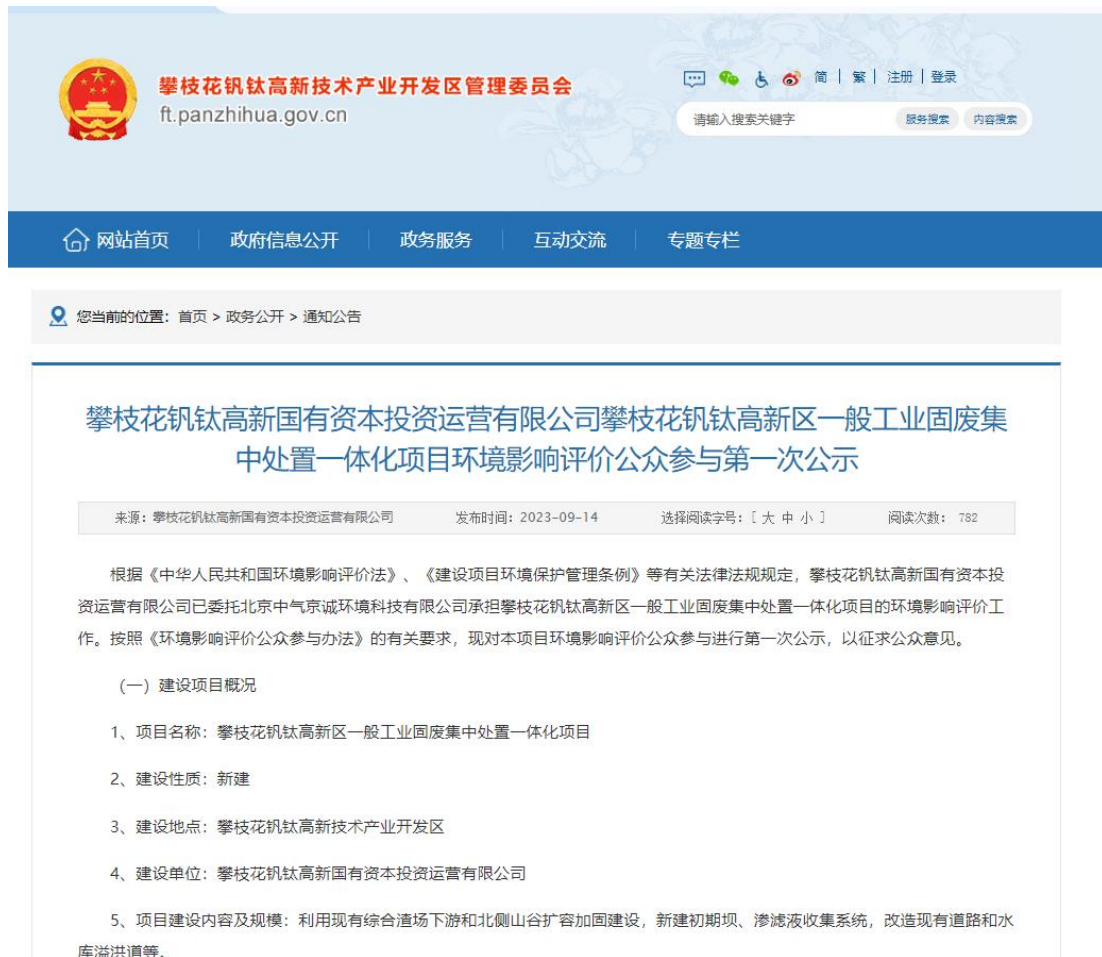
攀枝花钒钛高新技术产业开发区管理委员会
ft.panzhihua.gov.cn

简 | 繁 | 注册 | 登录

请输入搜索关键字 服务搜索 内容搜索

网站首页 | 政府信息公开 | 政务服务 | 互动交流 | 专题专栏

您当前的位置：首页 > 政务公开 > 通知公告

攀枝花钒钛高新国有资本投资运营有限公司攀枝花钒钛高新区一般工业固废集中处置一体化项目环境影响评价公众参与第一次公示

来源：攀枝花钒钛高新国有资本投资运营有限公司 发布时间：2023-09-14 选择阅读字号：［大 中 小］ 阅读次数：782

根据《中华人民共和国环境影响评价法》、《建设项目环境保护管理条例》等有关法律法规规定，攀枝花钒钛高新国有资本投资运营有限公司已委托北京中气京诚环境科技有限公司承担攀枝花钒钛高新区一般工业固废集中处置一体化项目的环境影响评价工作。按照《环境影响评价公众参与办法》的有关要求，现对本项目环境影响评价公众参与进行第一次公示，以征求公众意见。

（一）建设项目概况

1、项目名称：攀枝花钒钛高新区一般工业固废集中处置一体化项目

2、建设性质：新建

3、建设地点：攀枝花钒钛高新技术产业开发区

4、建设单位：攀枝花钒钛高新国有资本投资运营有限公司

5、项目建设内容及规模：利用现有综合渣场下游和北侧山谷扩容加固建设，新建初期坝、渗滤液收集系统，改造现有道路和水库溢洪道等。